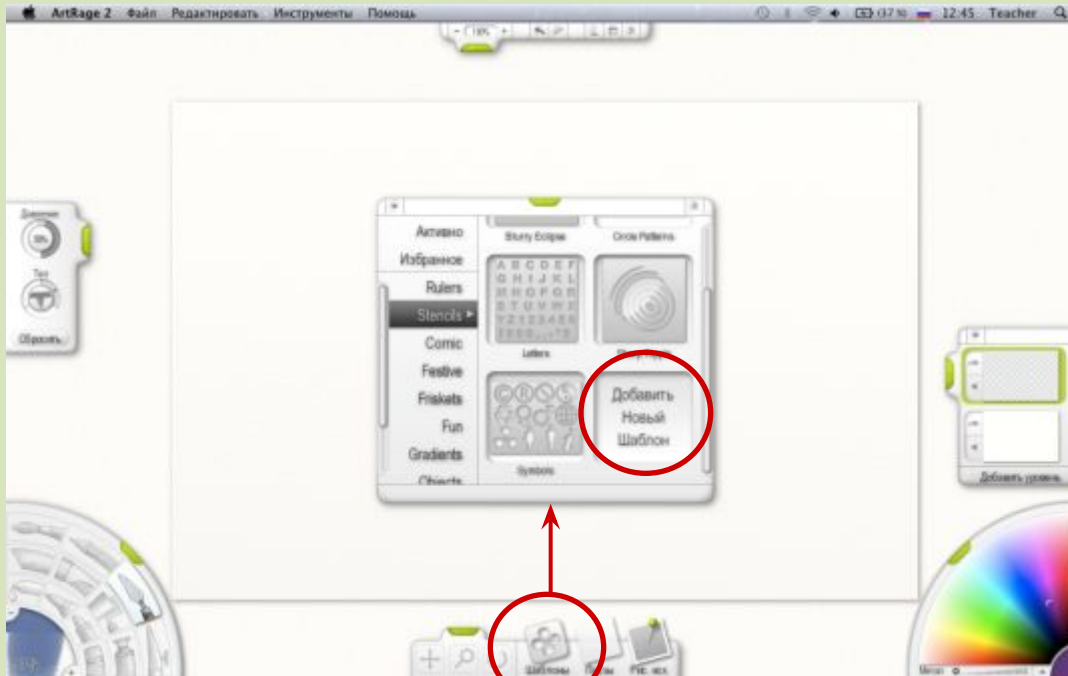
ArtRage 2 Файл Редактировать Инструменты Помощь

12:45 Teacher

Давление

Тип

Сбросить

Активно
Избранное
Rulers
Stencils
Comic
Festive
Friskets
Fun
Gradients
Objects

Blurry Eclipse
Circle Patterns

A B C D E F G H I J K L M N O P Q R S T U V W X Y Z 1 2 3 4 5 6 7 8 9 0

Letters

Symbols

Добавить Новый Шаблон

Добавить уровень

Шаблоны

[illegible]

Металл